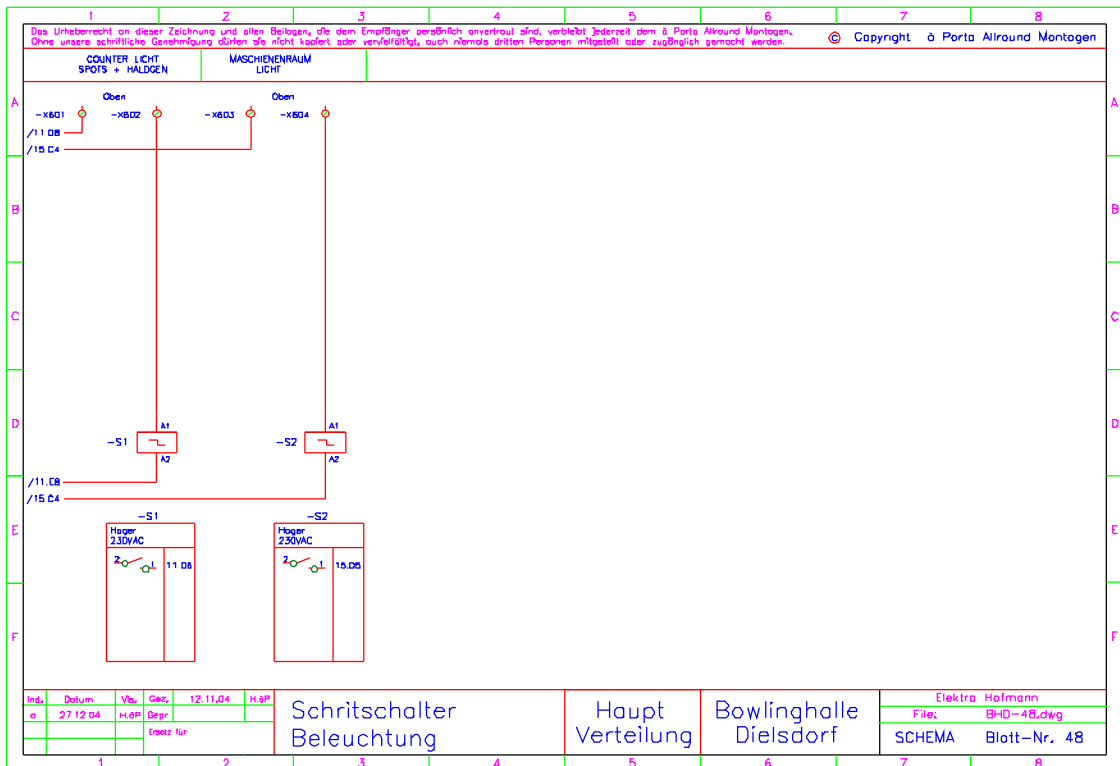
1 2 3 4 5 6 7 8

Das Urheberrecht an dieser Zeichnung und allen Beilagen, die dem Empfänger persönlich anvertraut sind, verbleibt jederzeit dem à Porta Allround Montagen. Ohne unsere schriftliche Genehmigung dürfen sie nicht kopiert oder vervielfältigt, auch niemals dritten Personen mitgeteilt oder zugänglich gemacht werden.

© Copyright à Porta Allround Montagen

COUNTER LICHT SPOTS + HALOGEN

MASCHIENENRAUM LICHT

A

Oben

-X601

-X602

-X603

Oben

-X604

/11.D8

/15.C4

B

C

D

A1

-S1

A2

A1

-S2

A2

/11.C8

/15.C4

E

-S1

Hager 230VAC

2 1

11.D8

-S2

Hager 230VAC

2 1

15.D5

F

| Ind. | Datum | Vis. | Gez. | 12.11.04 | H.äP |
|---|---|---|---|---|---|
| a | 27.12.04 | H.äP | Gepr. | | |
| | | | Ersatz für | | |

Schritschalter Beleuchtung

Haupt Verteilung

Bowlinghalle Dielsdorf

Elektro Hofmann

File: BHD-48.dwg

SCHEMA Blatt-Nr. 48

1 2 3 4 5 6 7 8